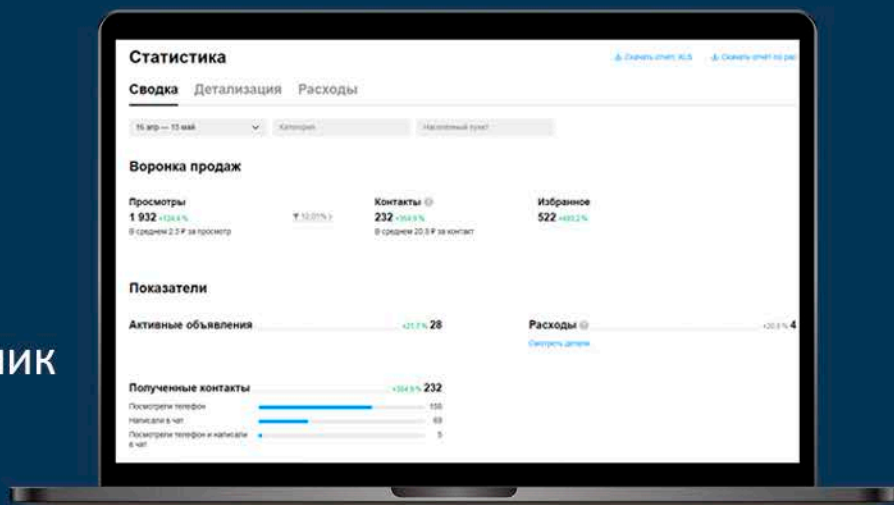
ик

Статистика

Скачать отчёт XLS   Скачать отчёт по ра

Сводка   Детализация   Расходы

15 апр — 13 май   Категория   Населённый пункт

Воронка продаж

Просмотры
1 932 +124,6 %
В среднем 2,3 ₽ за просмотр

12,01 %

Контакты
232 +354,9 %
В среднем 20,3 ₽ за контакт

Избранное
522 +493,2 %

Показатели

Активные объявления   +21,7 %   28

Расходы   +20,5 %   4
Смотреть детали

Полученные контакты   +354,9 %   232

| Посмотрели телефон | 150 |
|---|---|
| Написали в чат | 69 |
| Посмотрели телефон и написали в чат | 5 |